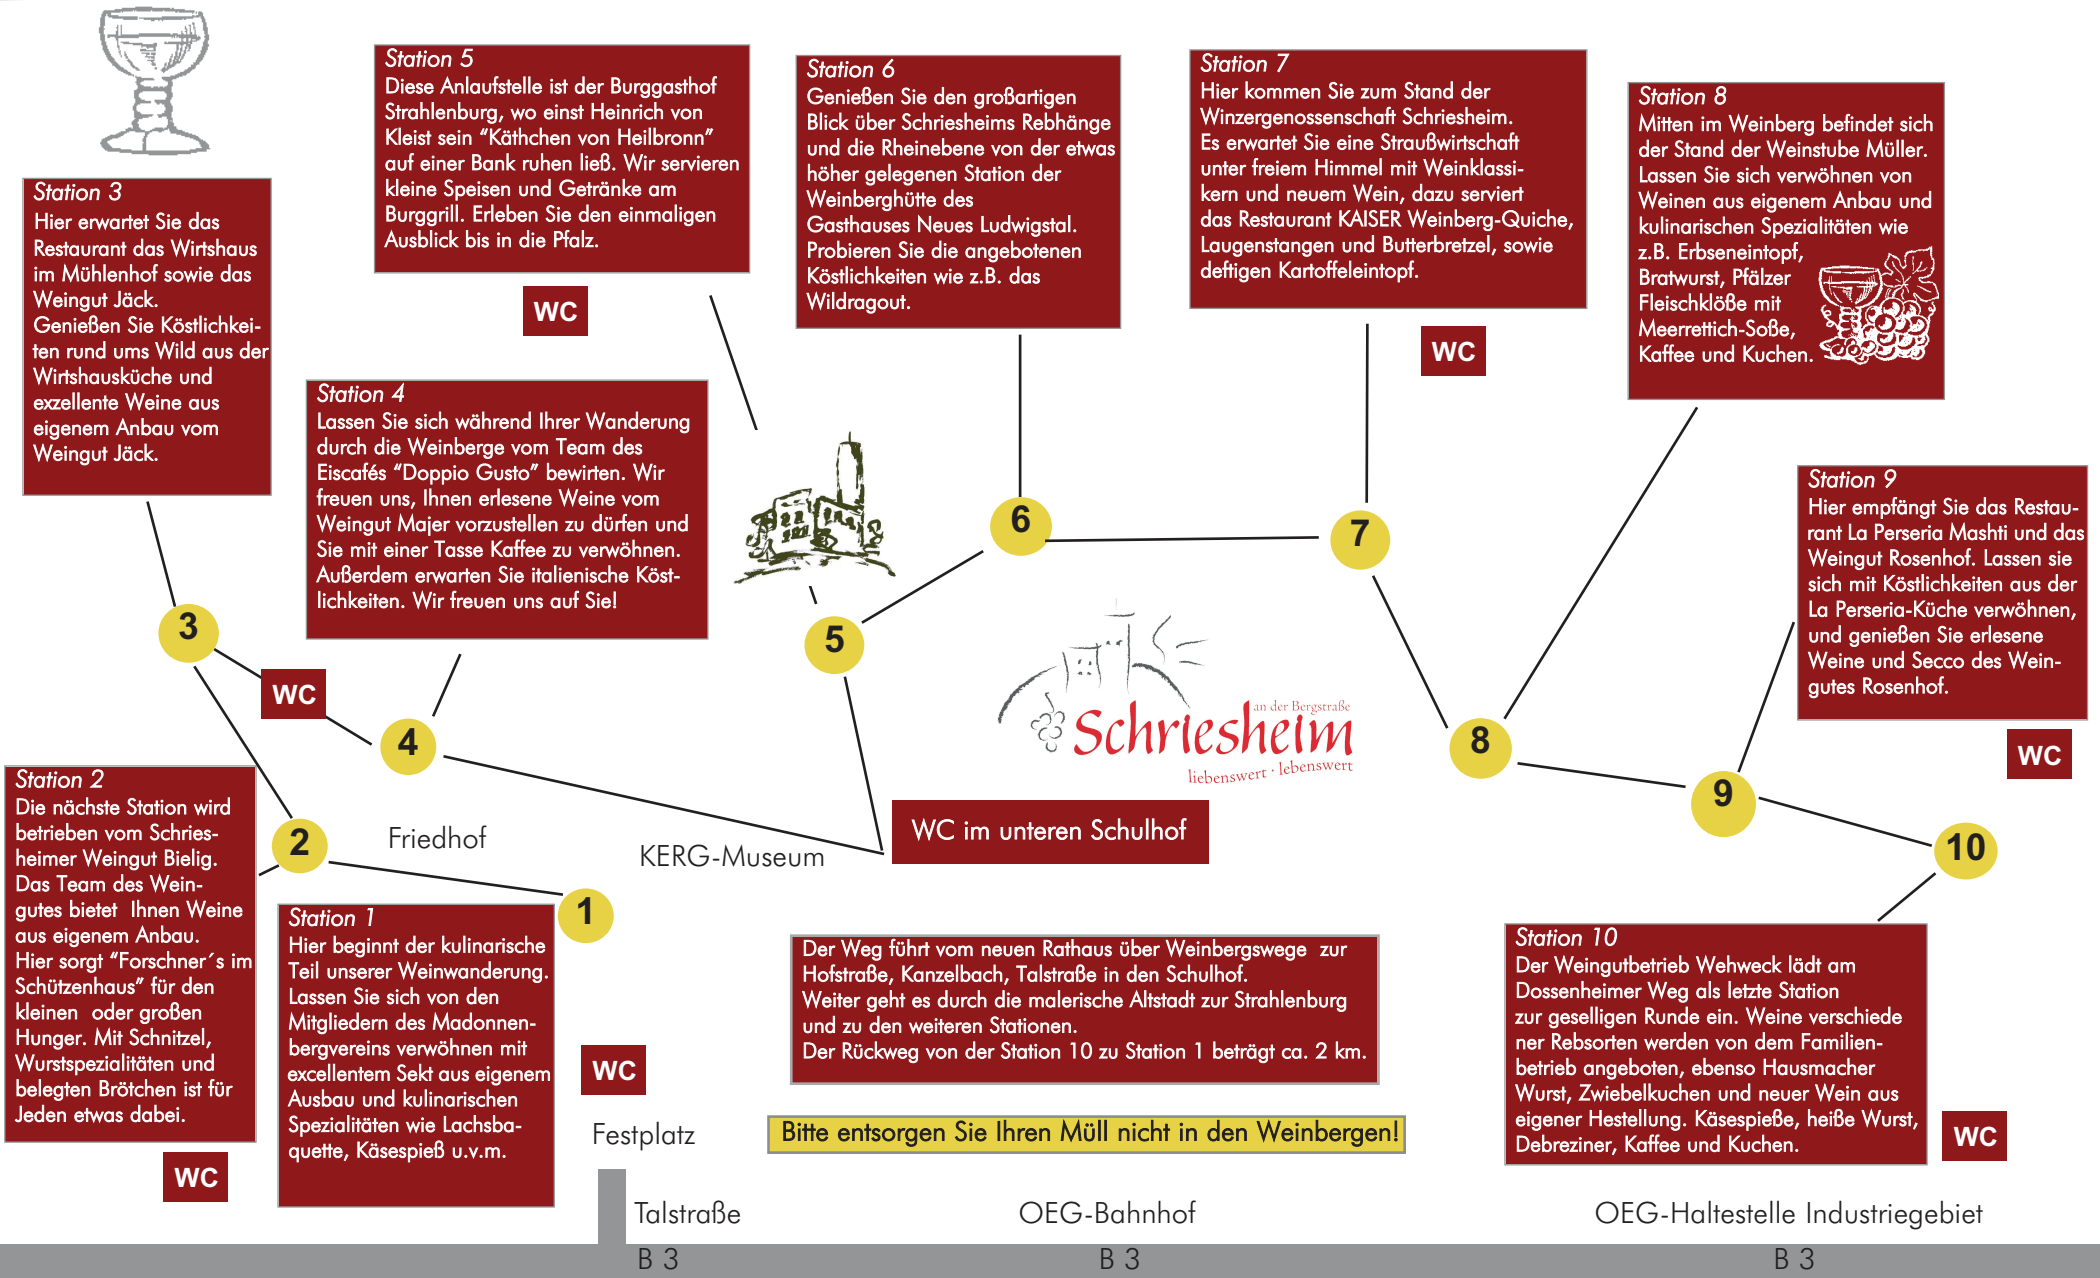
Station 5
Diese Anlaufstelle ist der Burggasthof Strahlenburg, wo einst Heinrich von Kleist sein "Käthchen von Heilbronn" auf einer Bank ruhen ließ. Wir servieren kleine Speisen und Getränke am Burggrill. Erleben Sie den einmaligen Ausblick bis in die Pfalz.

WC

Station 6
Genießen Sie den großartigen Blick über Schriesheims Rebhänge und die Rheinebene von der etwas höher gelegenen Station der Weinberghütte des Gasthauses Neues Ludwigstal. Probieren Sie die angebotenen Köstlichkeiten wie z.B. das Wildragout.

Station 7
Hier kommen Sie zum Stand der Winzergenossenschaft Schriesheim. Es erwartet Sie eine Straußwirtschaft unter freiem Himmel mit Weinklassikern und neuem Wein, dazu serviert das Restaurant KAISER Weinberg-Quiche, Laugenstangen und Butterbretzel, sowie deftigen Kartoffeleintopf.

WC

Station 8
Mitten im Weinberg befindet sich der Stand der Weinstube Müller. Lassen Sie sich verwöhnen von Weinen aus eigenem Anbau und kulinarischen Spezialitäten wie z.B. Erbseneintopf, Bratwurst, Pfälzer Fleischklöße mit Meerrettich-Soße, Kaffee und Kuchen.

Station 3
Hier erwartet Sie das Restaurant das Wirtshaus im Mühlenhof sowie das Weingut Jäck.
Genießen Sie Köstlichkeiten rund ums Wild aus der Wirtshausküche und exzellente Weine aus eigenem Anbau vom Weingut Jäck.

Station 4
Lassen Sie sich während Ihrer Wanderung durch die Weinberge vom Team des Eiscafés "Doppio Gusto" bewirten. Wir freuen uns, Ihnen erlesene Weine vom Weingut Majer vorzustellen zu dürfen und Sie mit einer Tasse Kaffee zu verwöhnen. Außerdem erwarten Sie italienische Köstlichkeiten. Wir freuen uns auf Sie!

6

7

5

3

WC

4

Station 9
Hier empfängt Sie das Restaurant La Perseria Mashti und das Weingut Rosenhof. Lassen sie sich mit Köstlichkeiten aus der La Perseria-Küche verwöhnen, und genießen Sie erlesene Weine und Secco des Weingutes Rosenhof.

an der Bergstraße
Schriesheim
liebenswert · lebenswert

8

WC

Station 2
Die nächste Station wird betrieben vom Schriesheimer Weingut Bielig. Das Team des Weingutes bietet Ihnen Weine aus eigenem Anbau. Hier sorgt "Forschner´s im Schützenhaus" für den kleinen oder großen Hunger. Mit Schnitzel, Wurstspezialitäten und belegten Brötchen ist für Jeden etwas dabei.

2

Friedhof

KERG-Museum

WC im unteren Schulhof

9

10

1

Station 1
Hier beginnt der kulinarische Teil unserer Weinwanderung. Lassen Sie sich von den Mitgliedern des Madonnenbergvereins verwöhnen mit excellentem Sekt aus eigenem Ausbau und kulinarischen Spezialitäten wie Lachsbaquette, Käsespieß u.v.m.

Der Weg führt vom neuen Rathaus über Weinbergswege zur Hofstraße, Kanzelbach, Talstraße in den Schulhof.
Weiter geht es durch die malerische Altstadt zur Strahlenburg und zu den weiteren Stationen.
Der Rückweg von der Station 10 zu Station 1 beträgt ca. 2 km.

Station 10
Der Weingutbetrieb Wehweck lädt am Dossenheimer Weg als letzte Station zur geselligen Runde ein. Weine verschiedener Rebsorten werden von dem Familienbetrieb angeboten, ebenso Hausmacher Wurst, Zwiebelkuchen und neuer Wein aus eigener Hestellung. Käsespieße, heiße Wurst, Debreziner, Kaffee und Kuchen.

WC

WC

Festplatz

Bitte entsorgen Sie Ihren Müll nicht in den Weinbergen!

WC

WC

Talstraße

OEG-Bahnhof

OEG-Haltestelle Industriegebiet

B 3

B 3

B 3